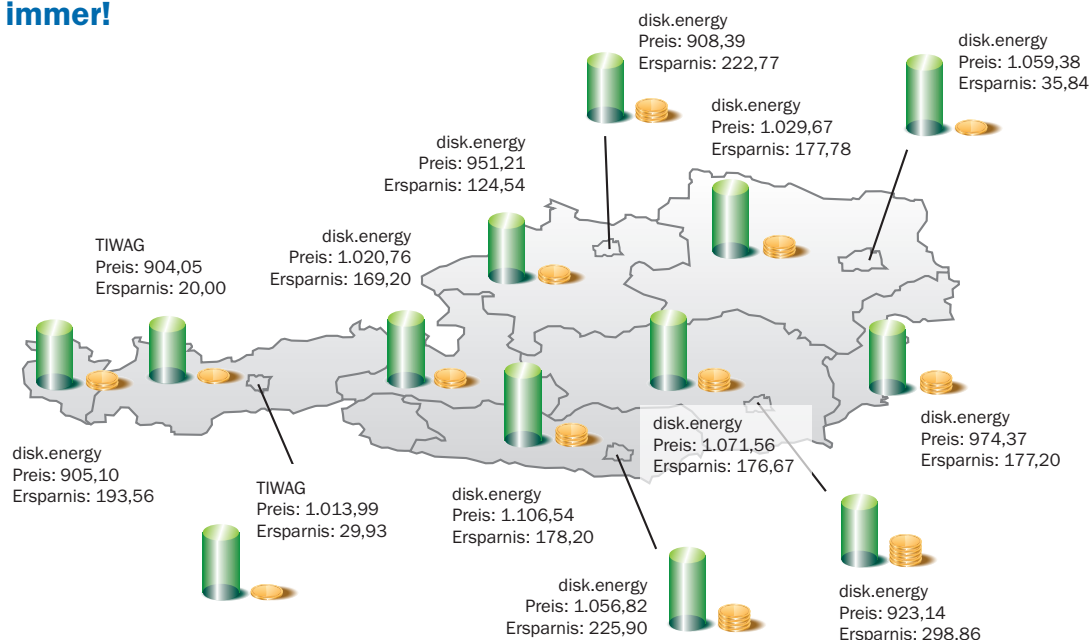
immer!

disk.energy
Preis: 908,39
Ersparnis: 222,77

disk.energy
Preis: 1.059,38
Ersparnis: 35,84

disk.energy
Preis: 1.029,67
Ersparnis: 177,78

disk.energy
Preis: 951,21
Ersparnis: 124,54

TIWAG
Preis: 904,05
Ersparnis: 20,00

disk.energy
Preis: 1.020,76
Ersparnis: 169,20

disk.energy
Preis: 974,37
Ersparnis: 177,20

disk.energy
Preis: 1.071,56
Ersparnis: 176,67

disk.energy
Preis: 905,10
Ersparnis: 193,56

TIWAG
Preis: 1.013,99
Ersparnis: 29,93

disk.energy
Preis: 1.106,54
Ersparnis: 178,20

disk.energy
Preis: 1.056,82
Ersparnis: 225,90

disk.energy
Preis: 923,14
Ersparnis: 298,86